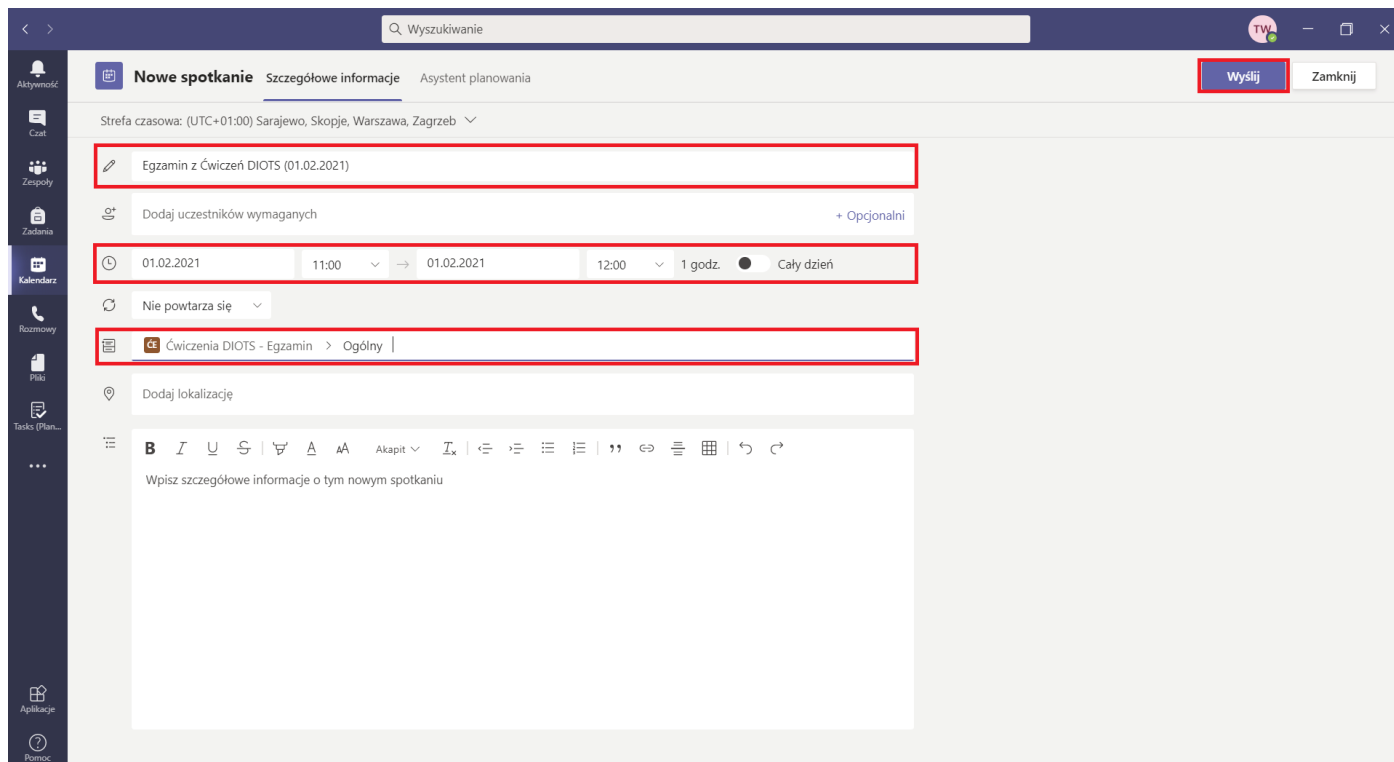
Wyszukiwanie

TW

Aktywność
Czat
Zespoły
Zadania
Kalendarz
Rozmowy
Pliki
Tasks (Plan...
...
Aplikacje
Pomoc

Nowe spotkanie Szczegółowe informacje Asystent planowania

Wyślij Zamknij

Strefa czasowa: (UTC+01:00) Sarajewo, Skopje, Warszawa, Zagrzeb

Egzamin z Ćwiczeń DIOTS (01.02.2021)

Dodaj uczestników wymaganych + Opcjonalni

01.02.2021 11:00 → 01.02.2021 12:00 1 godz. Cały dzień

Nie powtarza się

ĆE Ćwiczenia DIOTS - Egzamin > Ogólny

Dodaj lokalizację

B I U S A AA Akapit $T_x$

Wpisz szczegółowe informacje o tym nowym spotkaniu